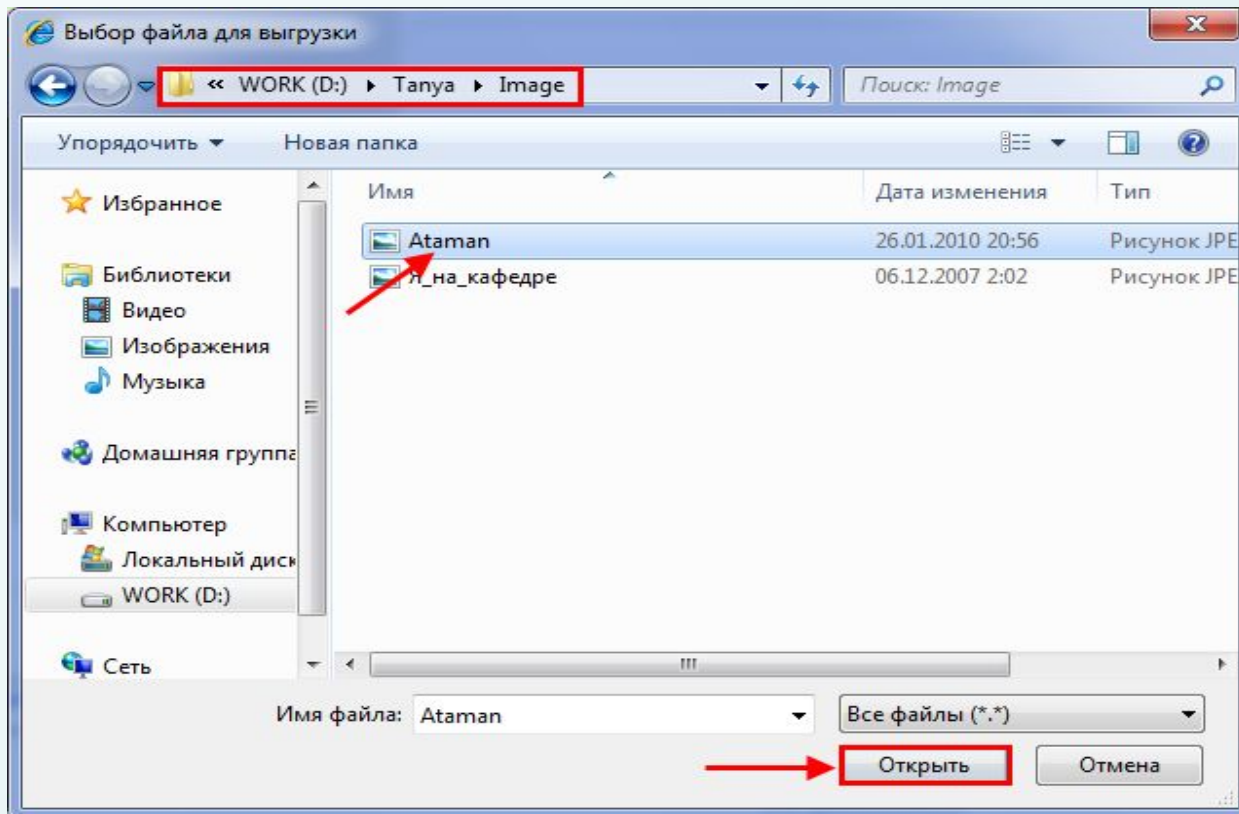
Выбор файла для выгрузки

« WORK (D:) ▸ Tanya ▸ Image

Поиск: Image

Упорядочить ▾ Новая папка

Избранное

Библиотеки
Видео
Изображения
Музыка

Домашняя группа

Компьютер
Локальный диск
WORK (D:)

Сеть

| Имя | Дата изменения | Тип |
|---|---|---|
| Ataman | 26.01.2010 20:56 | Рисунок JPE |
| Я_на_кафедре | 06.12.2007 2:02 | Рисунок JPE |

Имя файла: Ataman

Все файлы (*.*)

Открыть

Отмена